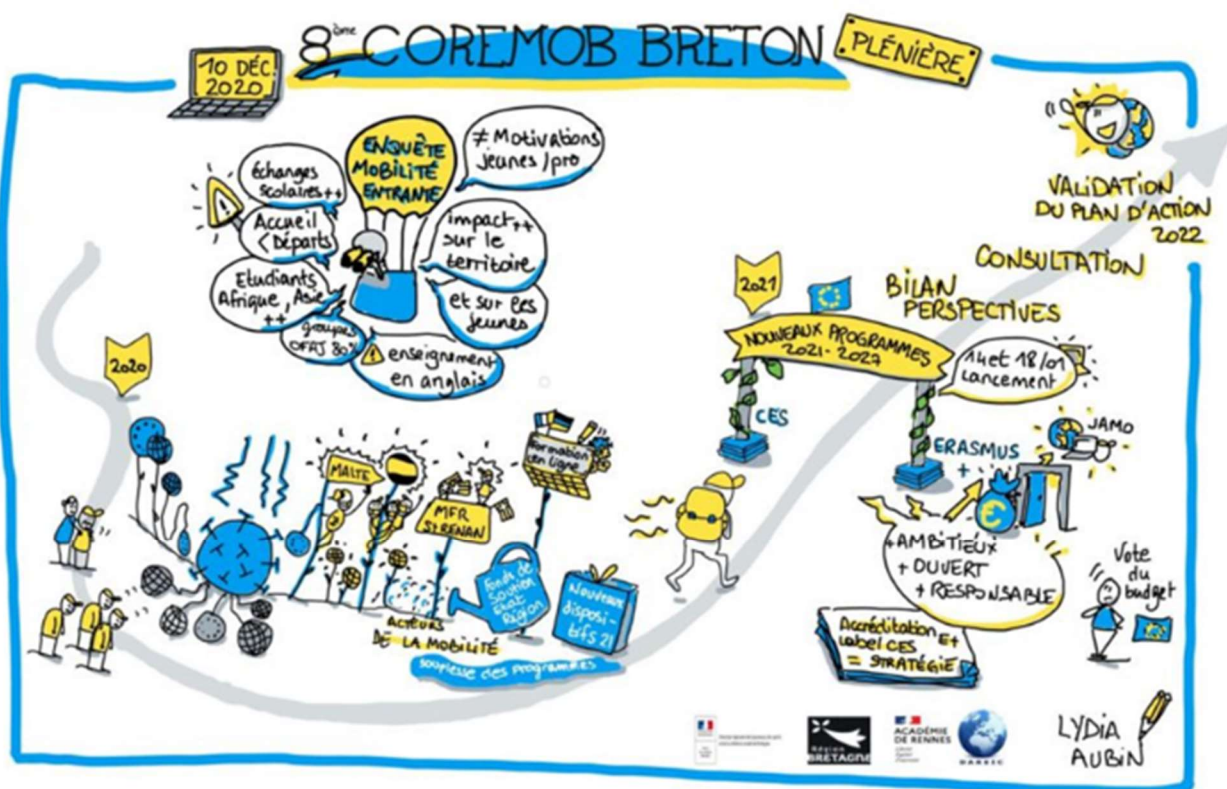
10 DÉC. 2020

$8^{ème}$ COREMOB BRETON

PLÉNIÈRE

ENQUÊTE MOBILITÉ ENTRANTE

Échanges scolaires ++

Accueil < Départs

Étudiants Afrique, Asie ++

Groupes OFAJ 80%

≠ Motivations jeunes / pro

impact ++ sur le territoire

et sur les jeunes

enseignement en anglais

2020

MALTE

MFR SIZENAN

Formation en ligne

Fonds de soutien État Région

Nouveaux disposi-tifs 21

Acteurs de la mobilité

souplesse des programmes

2021

NOUVEAUX PROGRAMMES 2021-2027

CES

ERASMUS +

1er et 18/01 Lancement

JAMO

BILAN PERSPECTIVES

CONSULTATION

VALIDATION DU PLAN D'ACTION 2022

+ AMBITIEUX + OUVERT + RESPONSABLE

Accréditation et label CES = STRATÉGIE

Vote du budget

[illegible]

Région BRETAGNE

ACADÉMIE DE RENNES

DAREIC

LYDIA AUBIN